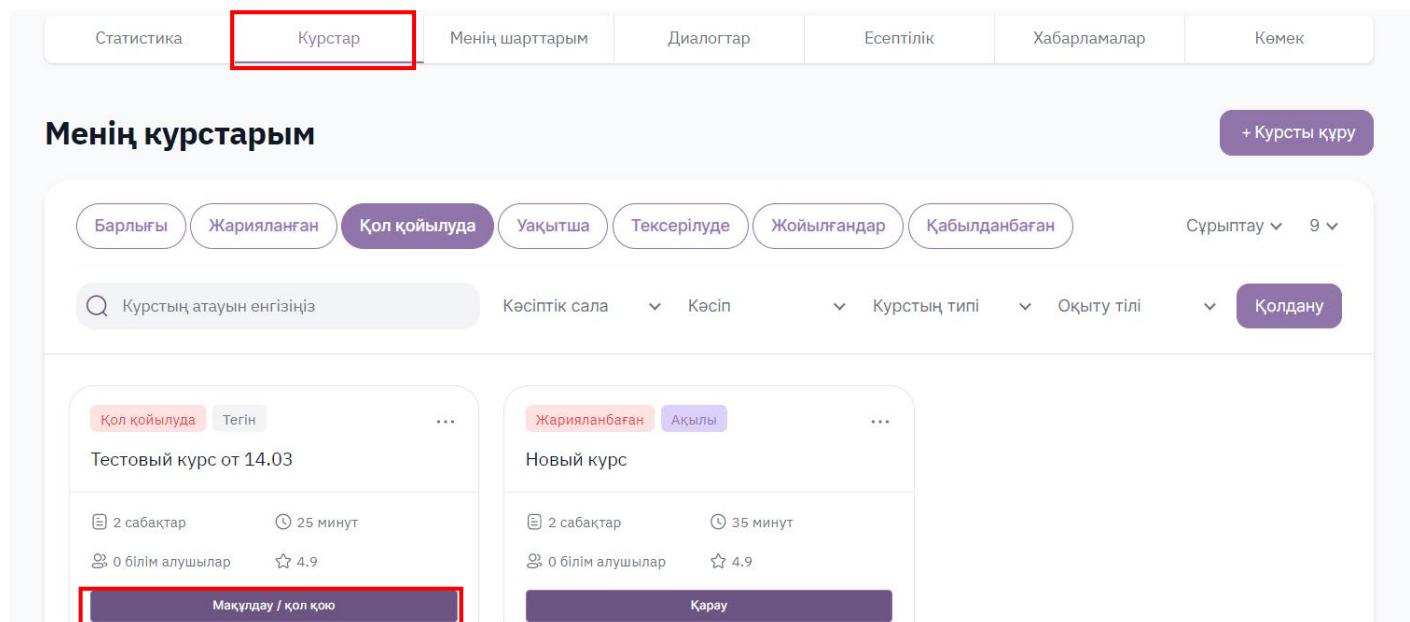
Статистика | Курстар | Менің шарттарым | Диалогтар | Есептілік | Хабарламалар | Көмек

Менің курстарым

+ Курсты құру

Барлығы | Жарияланған | Қол қойылуда | Уақытша | Тексерілуде | Жойылғандар | Қабылданбаған

Сұрыптау 9

Курстың атауын енгізіңіз

Кәсіптік сала | Кәсіп | Курстың типі | Оқыту тілі | Қолдану

Қол қойылуда | Тегін

...

Тестовый курс от 14.03

2 сабақтар | 25 минут

0 білім алушылар | 4.9

Мақұлдау / қол қою

Жарияланбаған | Ақылы

...

Новый курс

2 сабақтар | 35 минут

0 білім алушылар | 4.9

Қарау